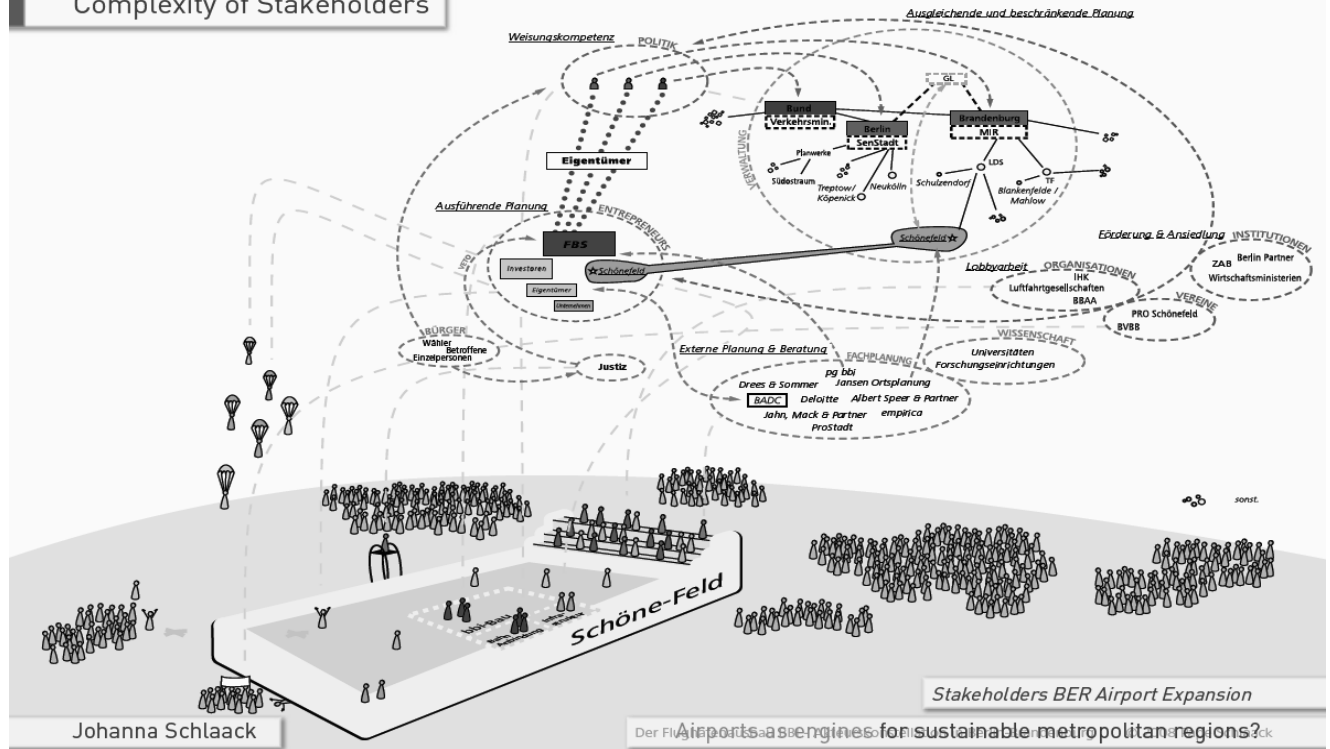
Complexity of Stakeholders

Ausgleichende und beschränkende Planung

Weisungskompetenz POLITIK

GL

Bund Verkehrsmin.

Berlin SenStadt

Brandenburg MIR

VERWALTUNG

Eigentümer

Planwerke

Südostraum

Treptow/ Köpenick

Neukölln

LDS

TF

Schulzendorf

Blankenfelde / Mahlow

Ausführende Planung

ENTREPRENEURS

FBS

Investoren

Eigentümer

Unternehmen

Schönefeld

Schönefeld

Förderung & Ansiedlung

INSTITUTIONEN

ZAB

Berlin Partner

Wirtschaftsministerien

Lobbyarbeit

ORGANISATIONEN

IHK

Luftfahrtgesellschaften

BBAA

VEREINE

PRO Schönefeld

BVBB

BÜRGER

Wähler

Betroffene

Einzelpersonen

Justiz

WISSENSCHAFT

Universitäten

Forschungseinrichtungen

Externe Planung & Beratung

FACHPLANUNG

pg bbi

Drees & Sommer

Jansen Ortsplanung

BADC

Deloitte

Albert Speer & Partner

Jahn, Mack & Partner

empirica

ProStadt

sonst.

Schöne-Feld

Stakeholders BER Airport Expansion

Johanna Schlaack

Airports as engines for sustainable metropolitan regions?